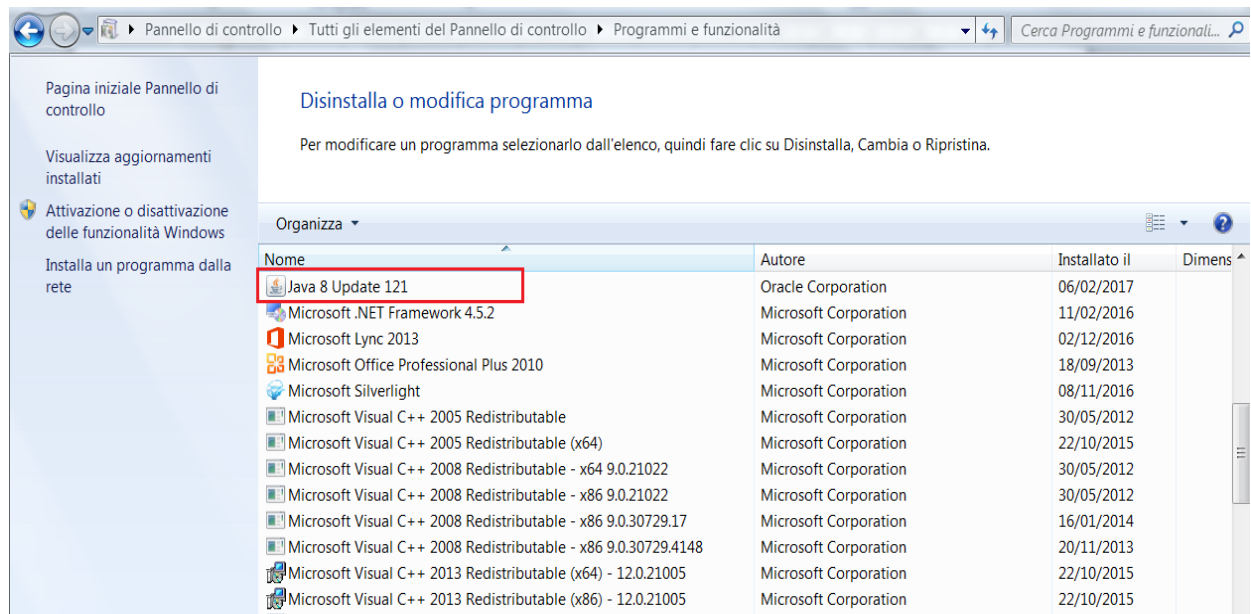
Pannello di controllo ▸ Tutti gli elementi del Pannello di controllo ▸ Programmi e funzionalità

Cerca Programmi e funzionali...

Pagina iniziale Pannello di controllo

Visualizza aggiornamenti installati

Attivazione o disattivazione delle funzionalità Windows

Installa un programma dalla rete

Disinstalla o modifica programma

Per modificare un programma selezionarlo dall'elenco, quindi fare clic su Disinstalla, Cambia o Ripristina.

Organizza ▾

| Nome | Autore | Installato il | Dimens |
|---|---|---|---|
| Java 8 Update 121 | Oracle Corporation | 06/02/2017 | |
| Microsoft .NET Framework 4.5.2 | Microsoft Corporation | 11/02/2016 | |
| Microsoft Lync 2013 | Microsoft Corporation | 02/12/2016 | |
| Microsoft Office Professional Plus 2010 | Microsoft Corporation | 18/09/2013 | |
| Microsoft Silverlight | Microsoft Corporation | 08/11/2016 | |
| Microsoft Visual C++ 2005 Redistributable | Microsoft Corporation | 30/05/2012 | |
| Microsoft Visual C++ 2005 Redistributable (x64) | Microsoft Corporation | 22/10/2015 | |
| Microsoft Visual C++ 2008 Redistributable - x64 9.0.21022 | Microsoft Corporation | 30/05/2012 | |
| Microsoft Visual C++ 2008 Redistributable - x86 9.0.21022 | Microsoft Corporation | 30/05/2012 | |
| Microsoft Visual C++ 2008 Redistributable - x86 9.0.30729.17 | Microsoft Corporation | 16/01/2014 | |
| Microsoft Visual C++ 2008 Redistributable - x86 9.0.30729.4148 | Microsoft Corporation | 20/11/2013 | |
| Microsoft Visual C++ 2013 Redistributable (x64) - 12.0.21005 | Microsoft Corporation | 22/10/2015 | |
| Microsoft Visual C++ 2013 Redistributable (x86) - 12.0.21005 | Microsoft Corporation | 22/10/2015 | |